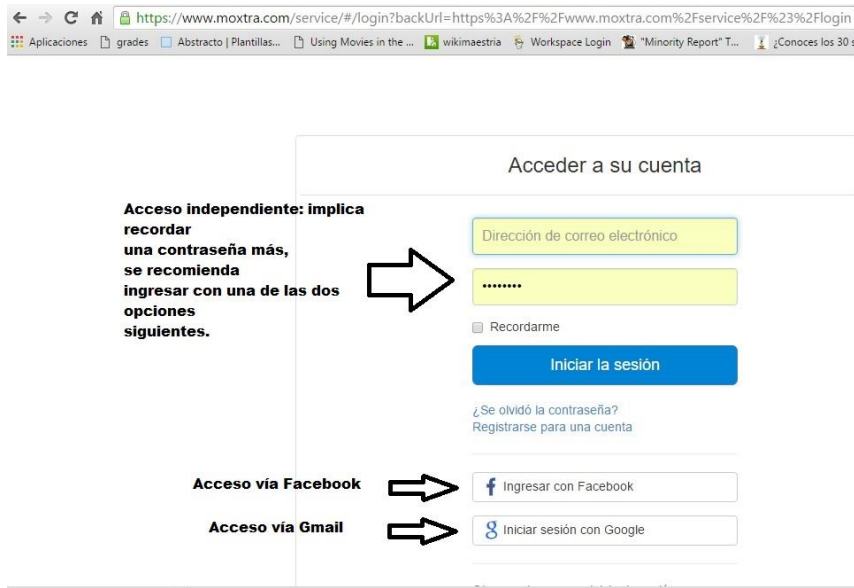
https://www.moxtra.com/service/#/login?backUrl=https%3A%2F%2Fwww.moxtra.com%2Fservice%2F%23%2Flogin

Aplicaciones grades Abstracto | Plantillas... Using Movies in the ... wikimaestria Workspace Login "Minority Report" T... ¿Conoces los 30 s

Acceder a su cuenta

Acceso independiente: implica recordar una contraseña más, se recomienda ingresar con una de las dos opciones siguientes.

Dirección de correo electrónico

••••••••

Recordarme

Iniciar la sesión

¿Se olvidó la contraseña?
Registrarse para una cuenta

Acceso vía Facebook

Ingresar con Facebook

Acceso vía Gmail

Iniciar sesión con Google